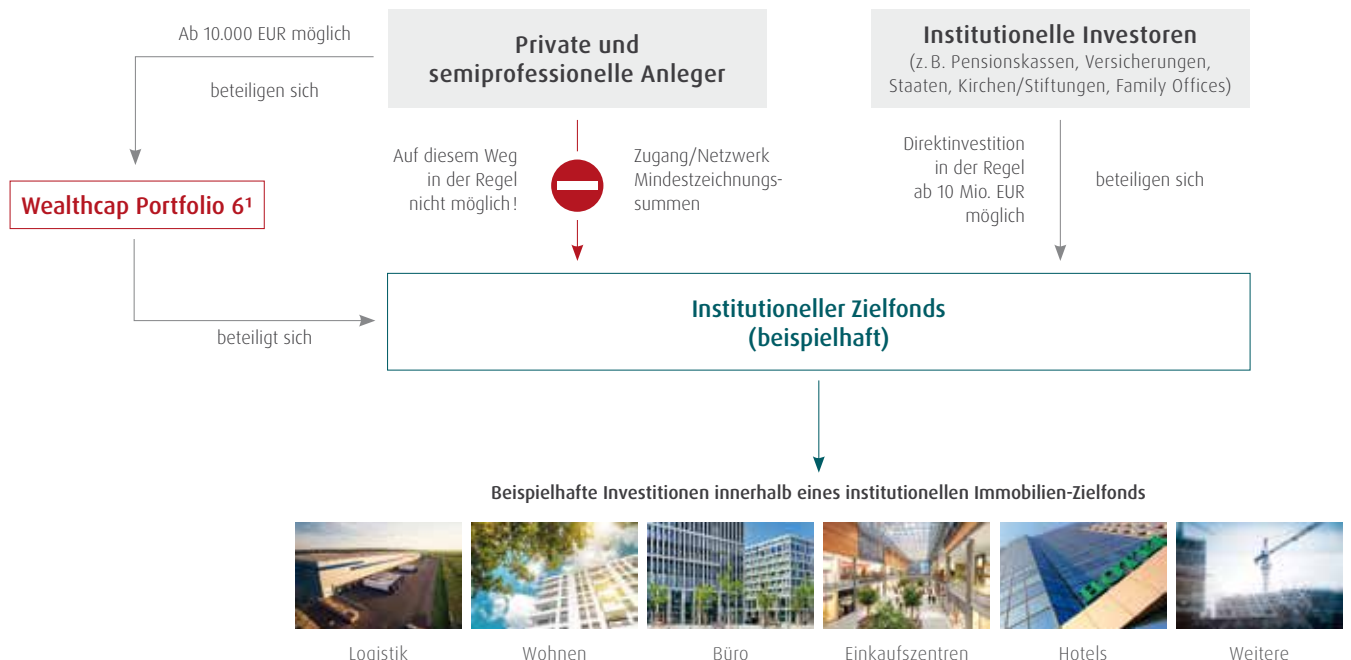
Ab 10.000 EUR möglich

beteiligen sich

Private und semiprofessionelle Anleger

Institutionelle Investoren
(z. B. Pensionskassen, Versicherungen, Staaten, Kirchen/Stiftungen, Family Offices)

Auf diesem Weg in der Regel nicht möglich!

Zugang/Netzwerk Mindestzeichnungssummen

Direktinvestition in der Regel ab 10 Mio. EUR möglich

beteiligen sich

Wealthcap Portfolio 6¹

Institutioneller Zielfonds (beispielhaft)

beteiligt sich

Beispielhafte Investitionen innerhalb eines institutionellen Immobilien-Zielfonds

Logistik

Wohnen

Büro

Einkaufszentren

Hotels

Weitere